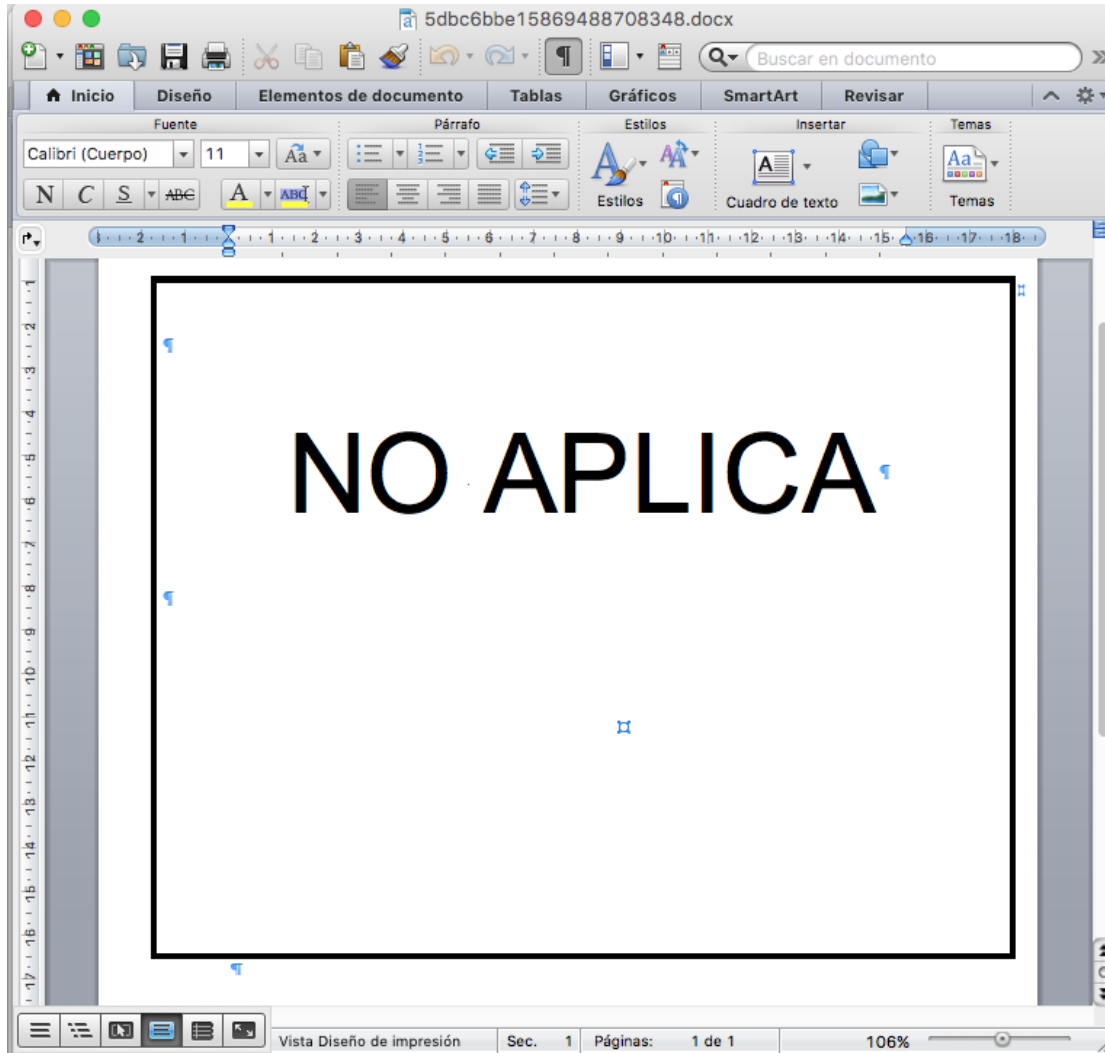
5dbc6bbe15869488708348.docx

Buscar en documento

Inicio | Diseño | Elementos de documento | Tablas | Gráficos | SmartArt | Revisar

Fuente
Calibri (Cuerpo) | 11
N C S ABC A ABC

Párrafo

Estilos
Estilos

Insertar
Cuadro de texto

Temas
Temas

1 2 1 1 2 3 4 5 6 7 8 9 10 11 12 13 14 15 16 17 18

¶

NO APLICA ¶

¶

¶

Vista Diseño de impresión | Sec. 1 | Páginas: 1 de 1 | 106%